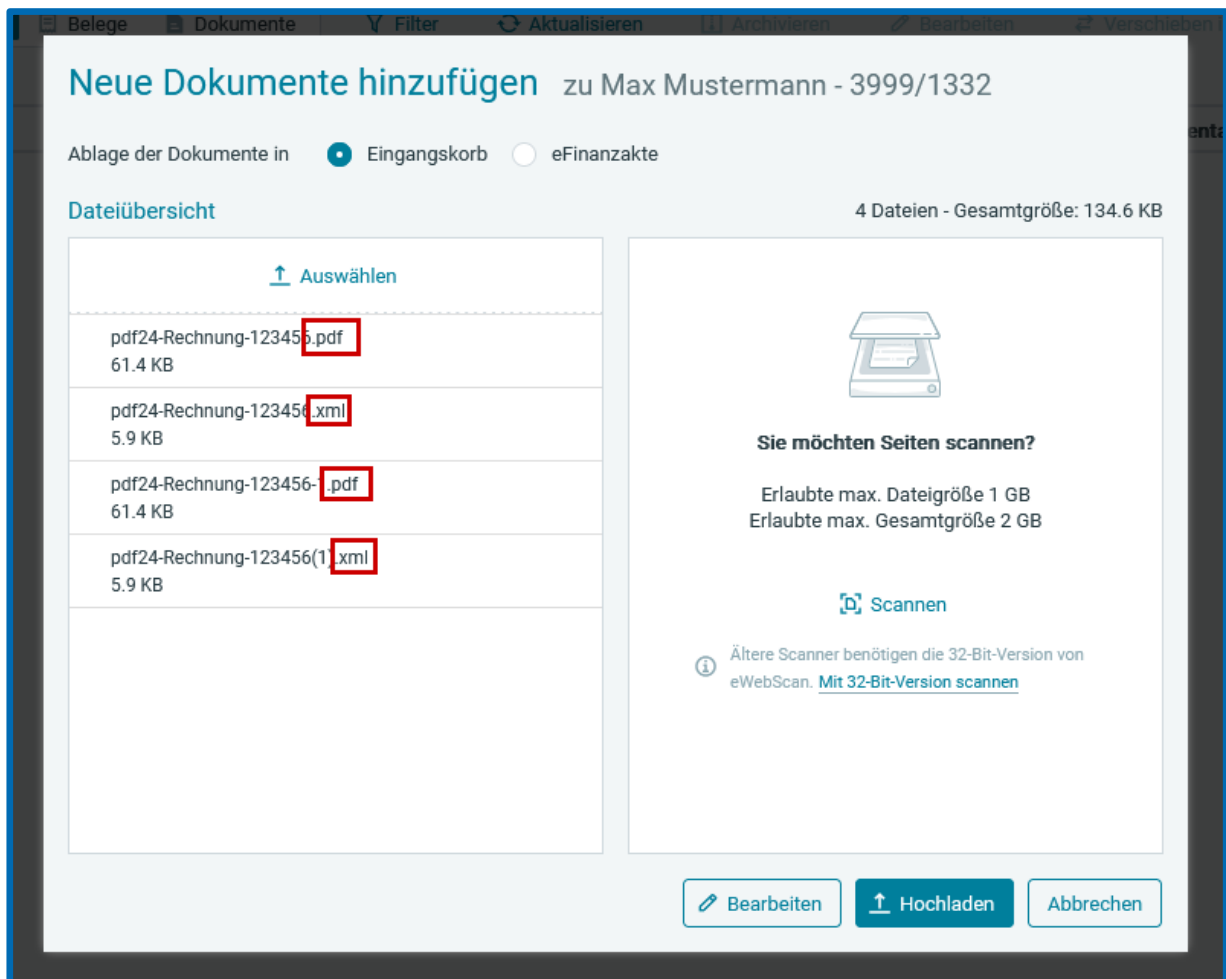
Belege Dokumente Filter Aktualisieren Archivieren Bearbeiten Verschieben

Neue Dokumente hinzufügen zu Max Mustermann - 3999/1332

Ablage der Dokumente in Eingangskorb eFinanzakte

Dateiübersicht

4 Dateien - Gesamtgröße: 134.6 KB

Auswählen

pdf24-Rechnung-123456.pdf
61.4 KB

pdf24-Rechnung-123456.xml
5.9 KB

pdf24-Rechnung-123456-1.pdf
61.4 KB

pdf24-Rechnung-123456(1).xml
5.9 KB

Sie möchten Seiten scannen?

Erlaubte max. Dateigröße 1 GB
Erlaubte max. Gesamtgröße 2 GB

Scannen

Ältere Scanner benötigen die 32-Bit-Version von eWebScan. Mit 32-Bit-Version scannen

Bearbeiten Hochladen Abbrechen